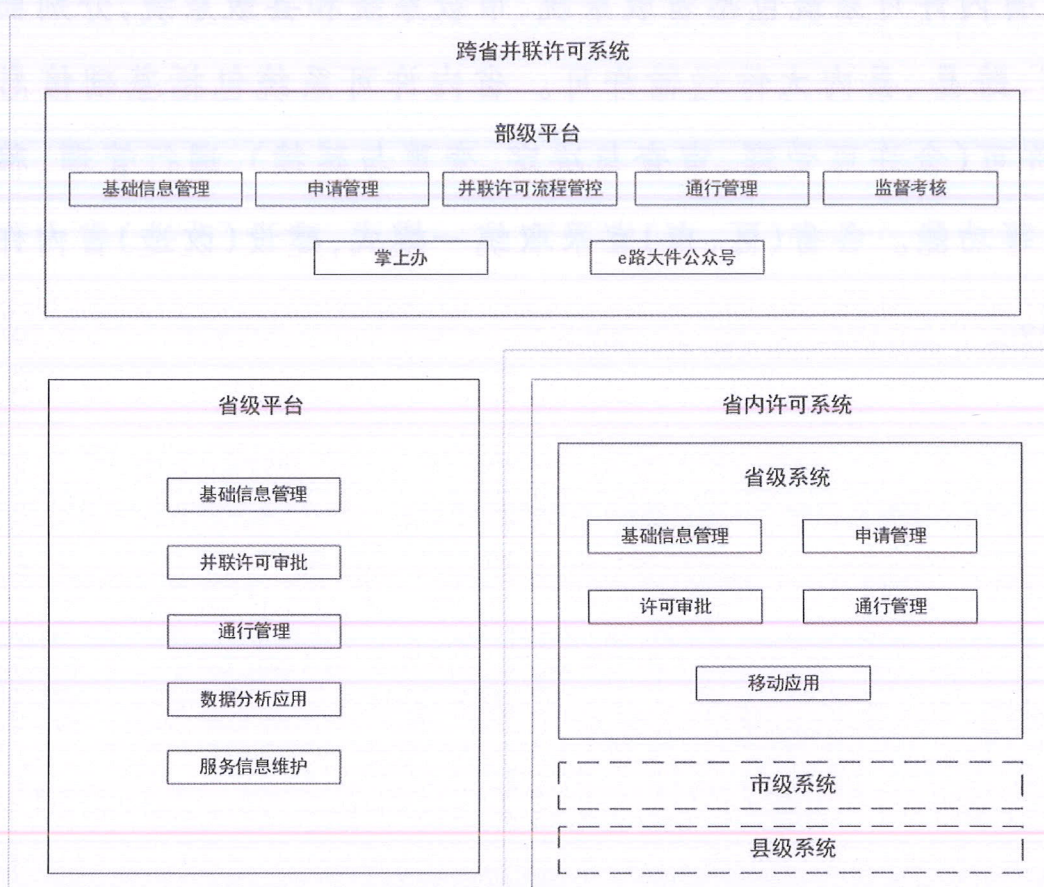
跨省并联许可系统

部级平台

基础信息管理

申请管理

并联许可流程管控

通行管理

监督考核

掌上办

e路大件公众号

省级平台

基础信息管理

并联许可审批

通行管理

数据分析应用

服务信息维护

省内许可系统

省级系统

基础信息管理

申请管理

许可审批

通行管理

移动应用

市级系统

县级系统